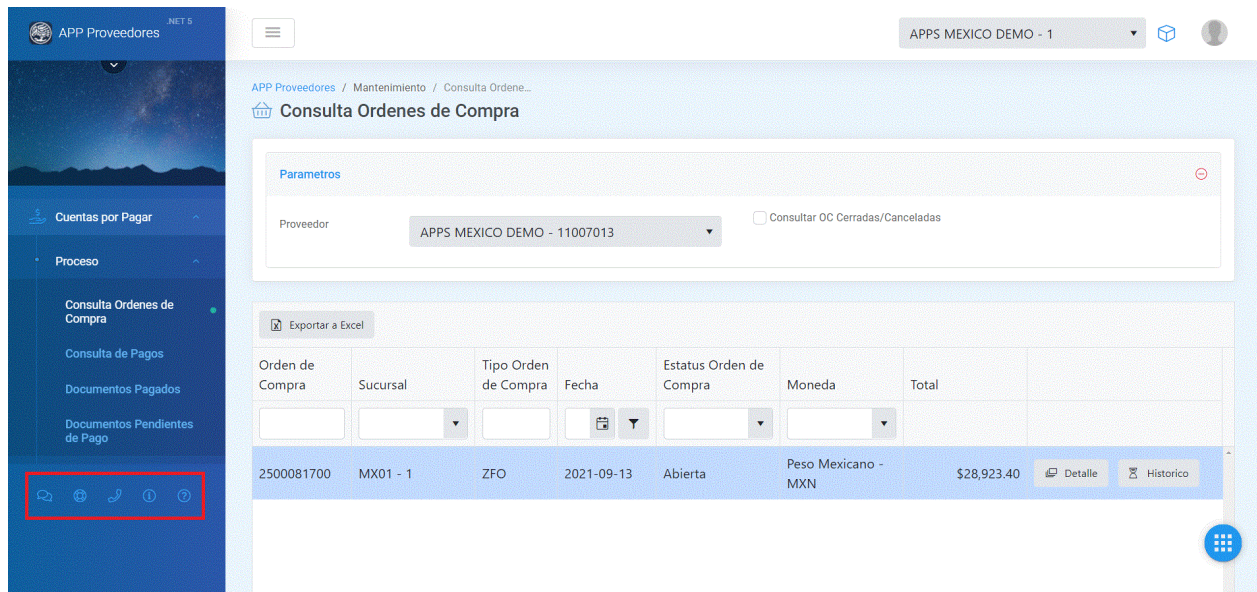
APP Proveedores .NET 5

Cuentas por Pagar

Proceso

Consulta Ordenes de Compra

Consulta de Pagos

Documentos Pagados

Documentos Pendientes de Pago

APPS MEXICO DEMO - 1

APP Proveedores / Mantenimiento / Consulta Ordene...

Consulta Ordenes de Compra

Parametros

Proveedor

APPS MEXICO DEMO - 11007013

Consultar OC Cerradas/Canceladas

Exportar a Excel

| Orden de Compra | Sucursal | Tipo Orden de Compra | Fecha | Estatus Orden de Compra | Moneda | Total | |
|---|---|---|---|---|---|---|---|
| 2500081700 | MX01 - 1 | ZFO | 2021-09-13 | Abierta | Peso Mexicano - MXN | $28,923.40 | Detalle Historico |